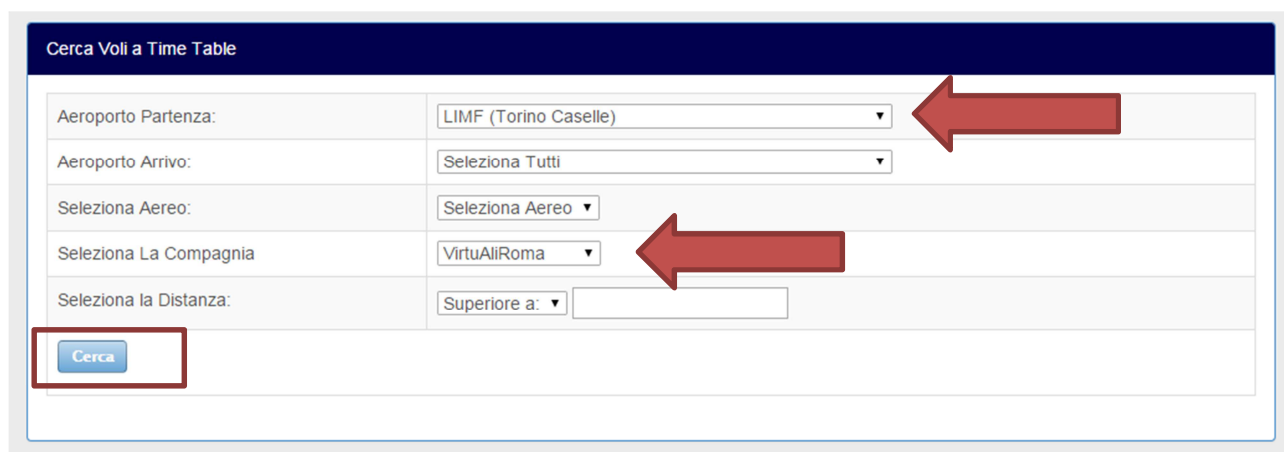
Cerca Voli a Time Table

| | |
|---|---|
| Aeroporto Partenza: | LIMF (Torino Caselle) ▼ |
| Aeroporto Arrivo: | Seleziona Tutti ▼ |
| Seleziona Aereo: | Seleziona Aereo ▼ |
| Seleziona La Compagnia | VirtuAliRoma ▼ |
| Seleziona la Distanza: | Superiore a: ▼ |

Cerca